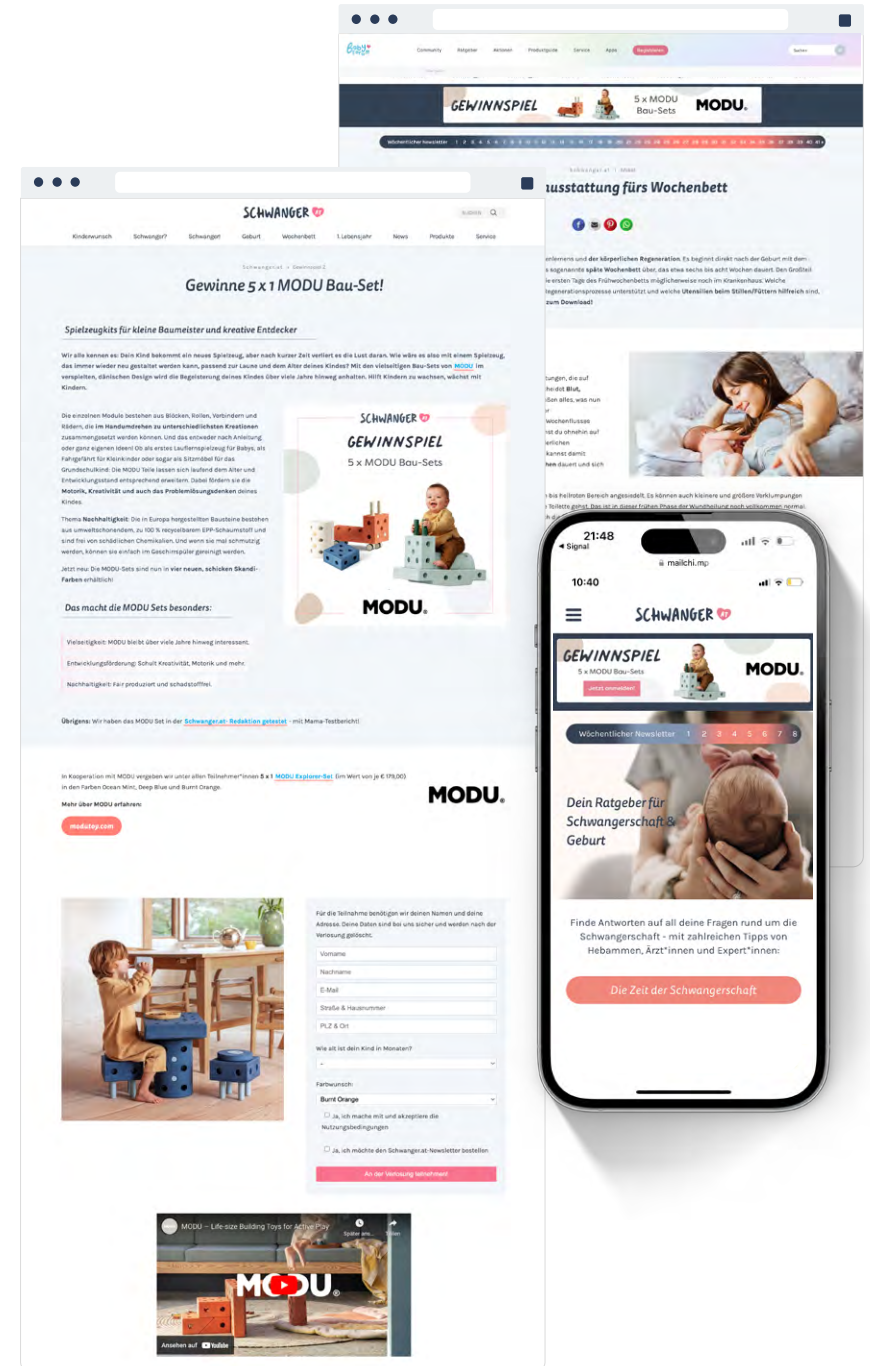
Community Ratgeber Aktionen Produktguide Service Apps Registrieren

GEWINNSPIEL 5 x MODU Bau-Sets MODU.

Wöchentlicher Newsletter 1 2 3 4 5 6 7 8 9 10 11 12 13 14 15 16 17 18 19 20 21 22 23 24 25 26 27 28 29 30 31 32 33 34 35 36 37 38 39 40 41+

ausstattung fürs Wochenbett

SCHWANGER

Kinderwunsch Schwanger? Schwanger! Geburt Wochenbett 1. Lebensjahr News Produkte Service

Schwanger.at > Gewinnspiel

Gewinne 5 x 1 MODU Bau-Set!

Spielzeugkits für kleine Baumeister und kreative Entdecker

Wir alle kennen es: Dein Kind bekommt ein neues Spielzeug, aber nach kurzer Zeit verliert es die Lust daran. Wie wäre es also mit einem Spielzeug, das immer wieder neu gestaltet werden kann, passend zur Laune und dem Alter deines Kindes? Mit den vielseitigen Bau-Sets von MODU im verspielten, dänischen Design wird die Begeisterung deines Kindes über viele Jahre hinweg anhalten. Hilft Kindern zu wachsen, wächst mit Kindern.

Die einzelnen Module bestehen aus Blöcken, Rollen, Verbindern und Rädern, die im Handumdrehen zu unterschiedlichsten Kreationen zusammengesetzt werden können. Und das entweder nach Anleitung oder ganz eigenen Ideen! Ob als erstes Lauflernspielzeug für Babys, als Fahrgefährt für Kleinkinder oder sogar als Sitzmöbel für das Grundschulkind: Die MODU Teile lassen sich laufend dem Alter und Entwicklungsstand entsprechend erweitern. Dabei fördern sie die Motorik, Kreativität und auch das Problemlösungsdenken deines Kindes.

Thema Nachhaltigkeit: Die in Europa hergestellten Bausteine bestehen aus umweltschonendem, zu 100 % recycelbarem EPP-Schaumstoff und sind frei von schädlichen Chemikalien. Und wenn sie mal schmutzig werden, können sie einfach im Geschirrspüler gereinigt werden.

Jetzt neu: Die MODU-Sets sind nun in vier neuen, schicken Skandi-Farben erhältlich!

SCHWANGER
GEWINNSPIEL
5 x MODU Bau-Sets
MODU.

Das macht die MODU Sets besonders:

Vielseitigkeit: MODU bleibt über viele Jahre hinweg interessant.

Entwicklungsförderung: Schult Kreativität, Motorik und mehr.

Nachhaltigkeit: Fair produziert und schadstofffrei.

Übrigens: Wir haben das MODU Set in der Schwanger.at- Redaktion getestet - mit Mama-Testbericht!

In Kooperation mit MODU vergeben wir unter allen Teilnehmer*innen 5 x 1 MODU Explorer-Set (im Wert von je € 179,00) in den Farben Ocean Mint, Deep Blue und Burnt Orange.

Mehr über MODU erfahren:

modutoy.com

MODU.

Für die Teilnahme benötigen wir deinen Namen und deine Adresse. Deine Daten sind bei uns sicher und werden nach der Verlosung gelöscht.

Vorname
Nachname
E-Mail
Straße & Hausnummer
PLZ & Ort

Wie alt ist dein Kind in Monaten?

Farbwunsch:
Burnt Orange

Ja, ich mache mit und akzeptiere die Nutzungsbedingungen

Ja, ich möchte den Schwanger.at-Newsletter bestellen

An der Verlosung teilnehmen

MODU – Life-size Building Toys for Active Play
Später ans... Teilen
MODU.
Ansehen auf YouTube

21:48
◂ Signal
mailchi.mp
10:40

SCHWANGER

GEWINNSPIEL
5 x MODU Bau-Sets
Jetzt anmelden!
MODU.

Wöchentlicher Newsletter 1 2 3 4 5 6 7 8

Dein Ratgeber für Schwangerschaft & Geburt

Finde Antworten auf all deine Fragen rund um die Schwangerschaft - mit zahlreichen Tipps von Hebammen, Ärzt*innen und Expert*innen:

Die Zeit der Schwangerschaft